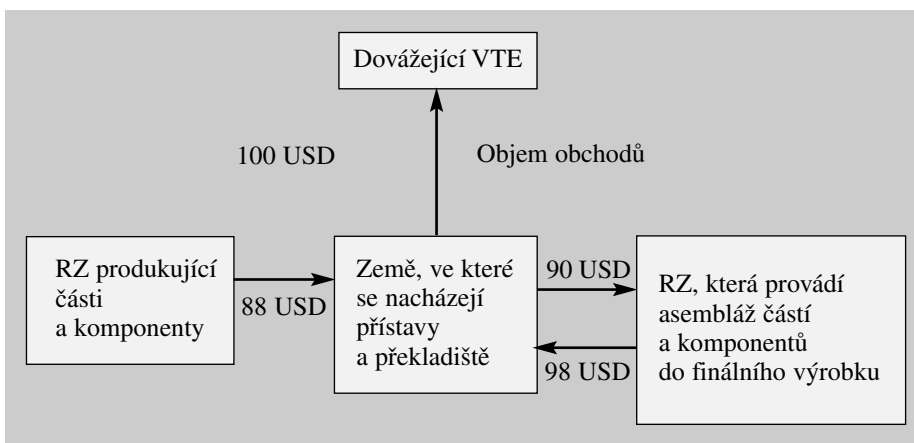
Dovážející VTE

100 USD

Objem obchodů

RZ produkující části a komponenty

88 USD

Země, ve které se nacházejí přístavy a překladiště

90 USD

98 USD

RZ, která provádí asembláž částí a komponentů do finálního výrobku